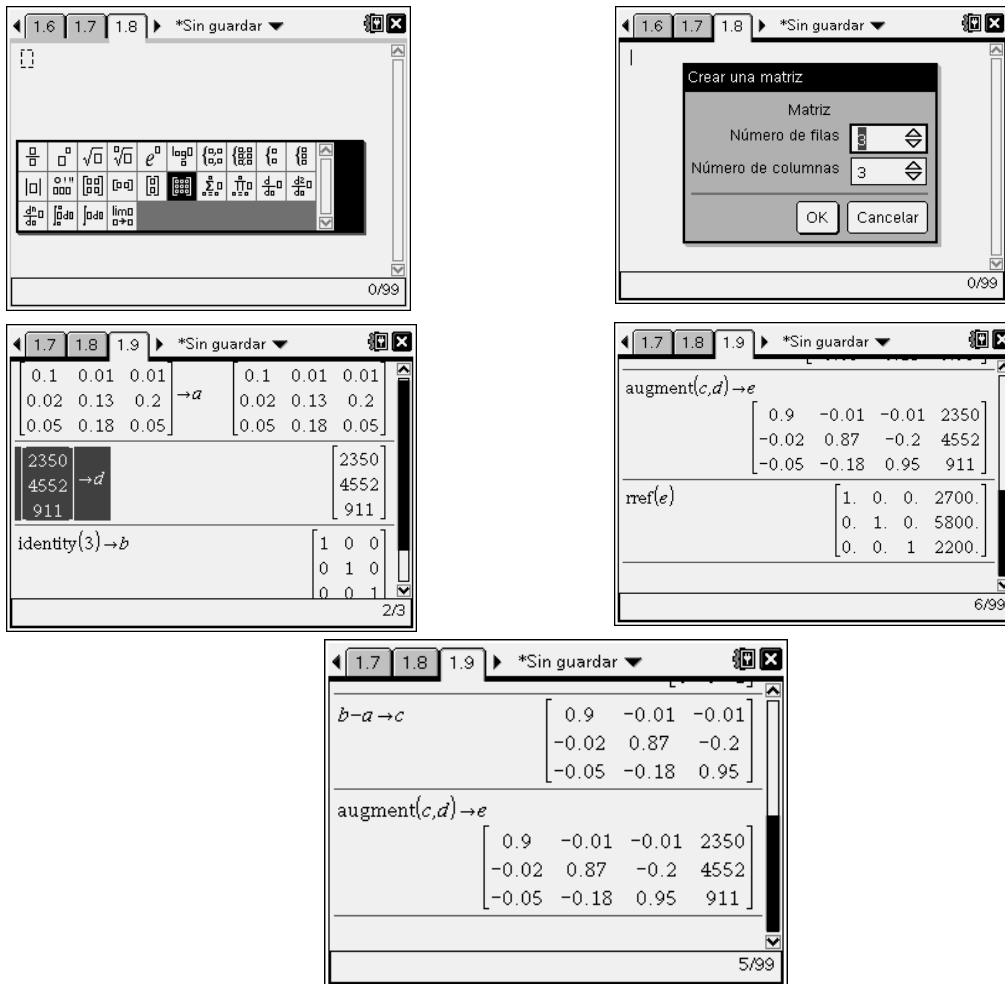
1.6 1.7 1.8 *Sin guardar

0/99

1.6 1.7 1.8 *Sin guardar

Crear una matriz

Matriz

Número de filas 3

Número de columnas 3

OK Cancelar

0/99

1.7 1.8 1.9 *Sin guardar

$\begin{bmatrix} 0.1 & 0.01 & 0.01 \\ 0.02 & 0.13 & 0.2 \\ 0.05 & 0.18 & 0.05 \end{bmatrix} \rightarrow a$ $\begin{bmatrix} 0.1 & 0.01 & 0.01 \\ 0.02 & 0.13 & 0.2 \\ 0.05 & 0.18 & 0.05 \end{bmatrix}$

$\begin{bmatrix} 2350 \\ 4552 \\ 911 \end{bmatrix} \rightarrow d$ $\begin{bmatrix} 2350 \\ 4552 \\ 911 \end{bmatrix}$

identity$(3) \rightarrow b$ $\begin{bmatrix} 1 & 0 & 0 \\ 0 & 1 & 0 \\ 0 & 0 & 1 \end{bmatrix}$

2/3

1.7 1.8 1.9 *Sin guardar

augment$(c,d) \rightarrow e$

$\begin{bmatrix} 0.9 & -0.01 & -0.01 & 2350 \\ -0.02 & 0.87 & -0.2 & 4552 \\ -0.05 & -0.18 & 0.95 & 911 \end{bmatrix}$

rref$(e)$ $\begin{bmatrix} 1. & 0. & 0. & 2700. \\ 0. & 1. & 0. & 5800. \\ 0. & 0. & 1 & 2200. \end{bmatrix}$

6/99

1.7 1.8 1.9 *Sin guardar

$b-a \rightarrow c$ $\begin{bmatrix} 0.9 & -0.01 & -0.01 \\ -0.02 & 0.87 & -0.2 \\ -0.05 & -0.18 & 0.95 \end{bmatrix}$

augment$(c,d) \rightarrow e$

$\begin{bmatrix} 0.9 & -0.01 & -0.01 & 2350 \\ -0.02 & 0.87 & -0.2 & 4552 \\ -0.05 & -0.18 & 0.95 & 911 \end{bmatrix}$

5/99